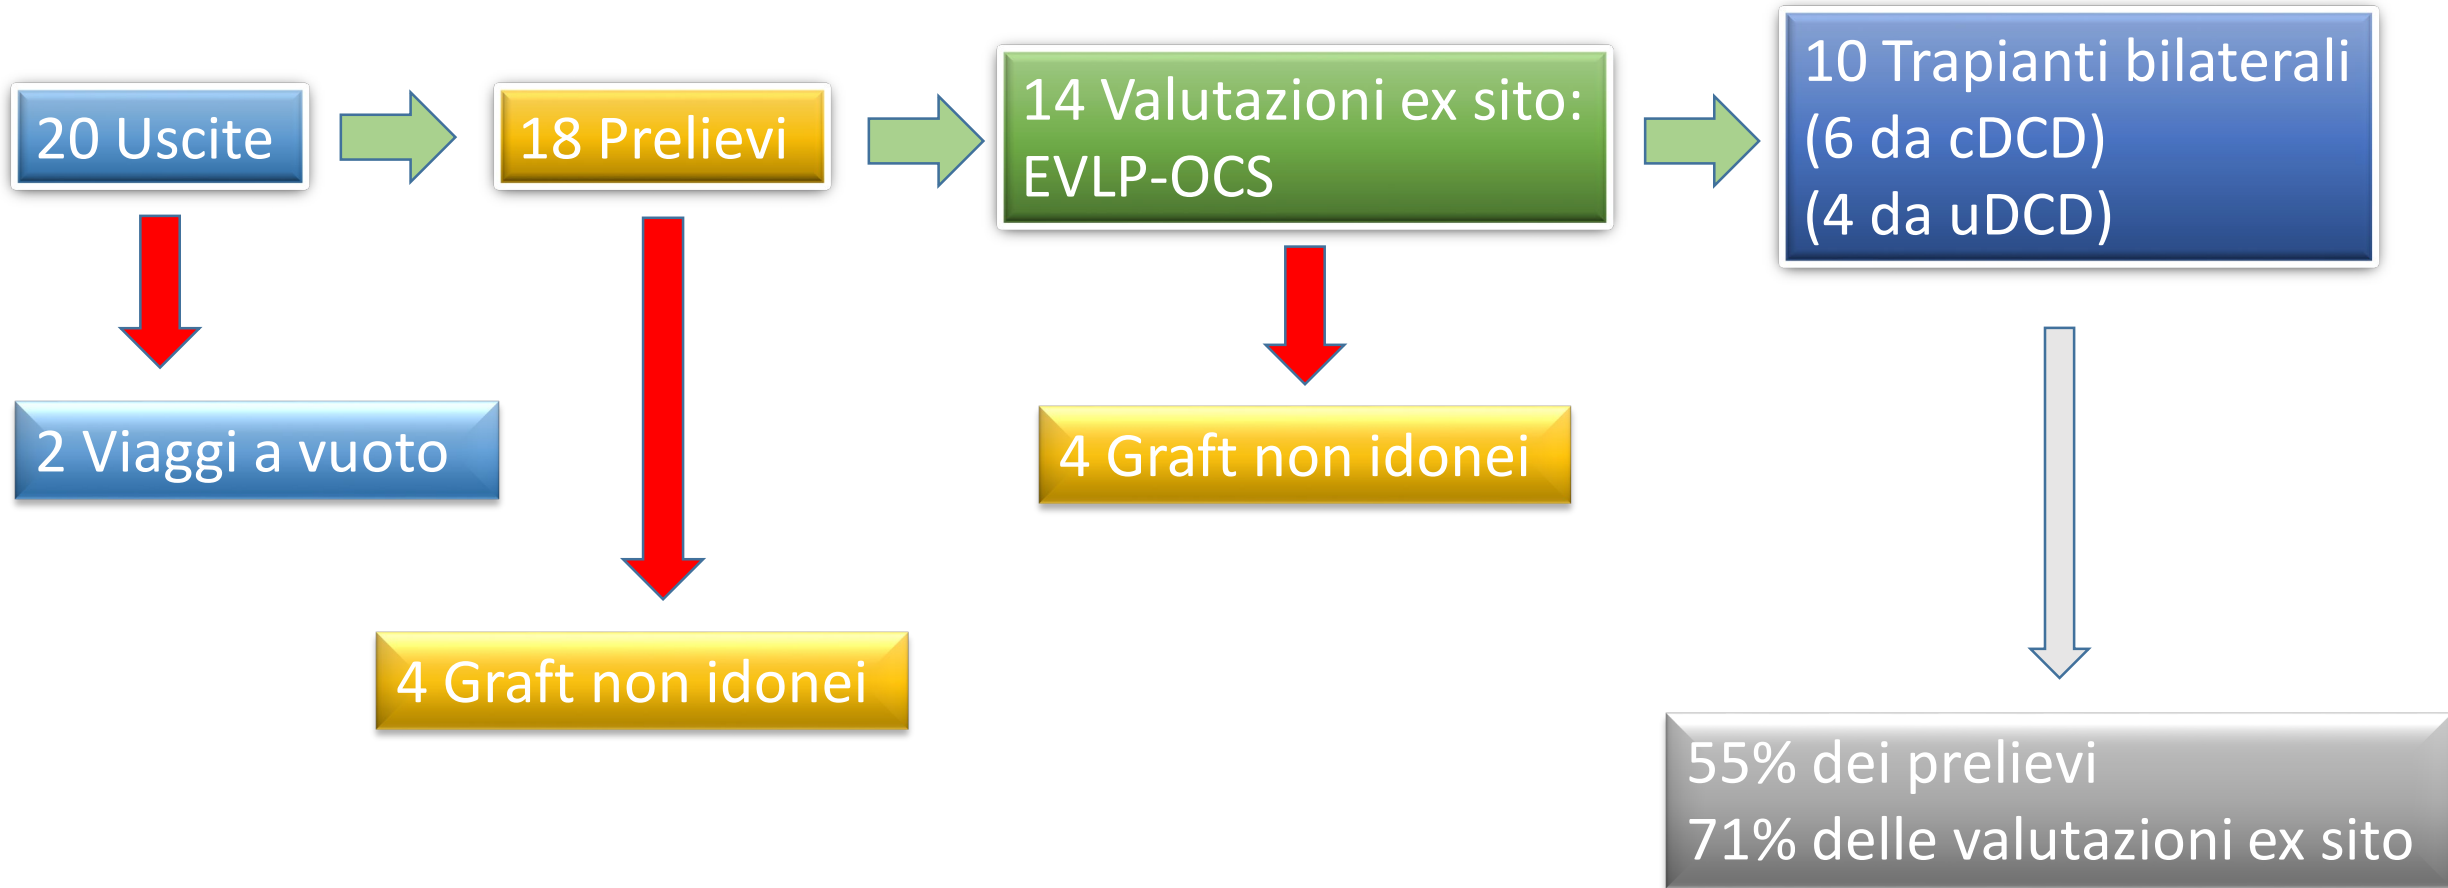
20 Uscite

18 Prelievi

14 Valutazioni ex sito:
EVLP-OCS

10 Trapianti bilaterali
(6 da cDCD)
(4 da uDCD)

2 Viaggi a vuoto

4 Graft non idonei

4 Graft non idonei

55% dei prelievi
71% delle valutazioni ex sito